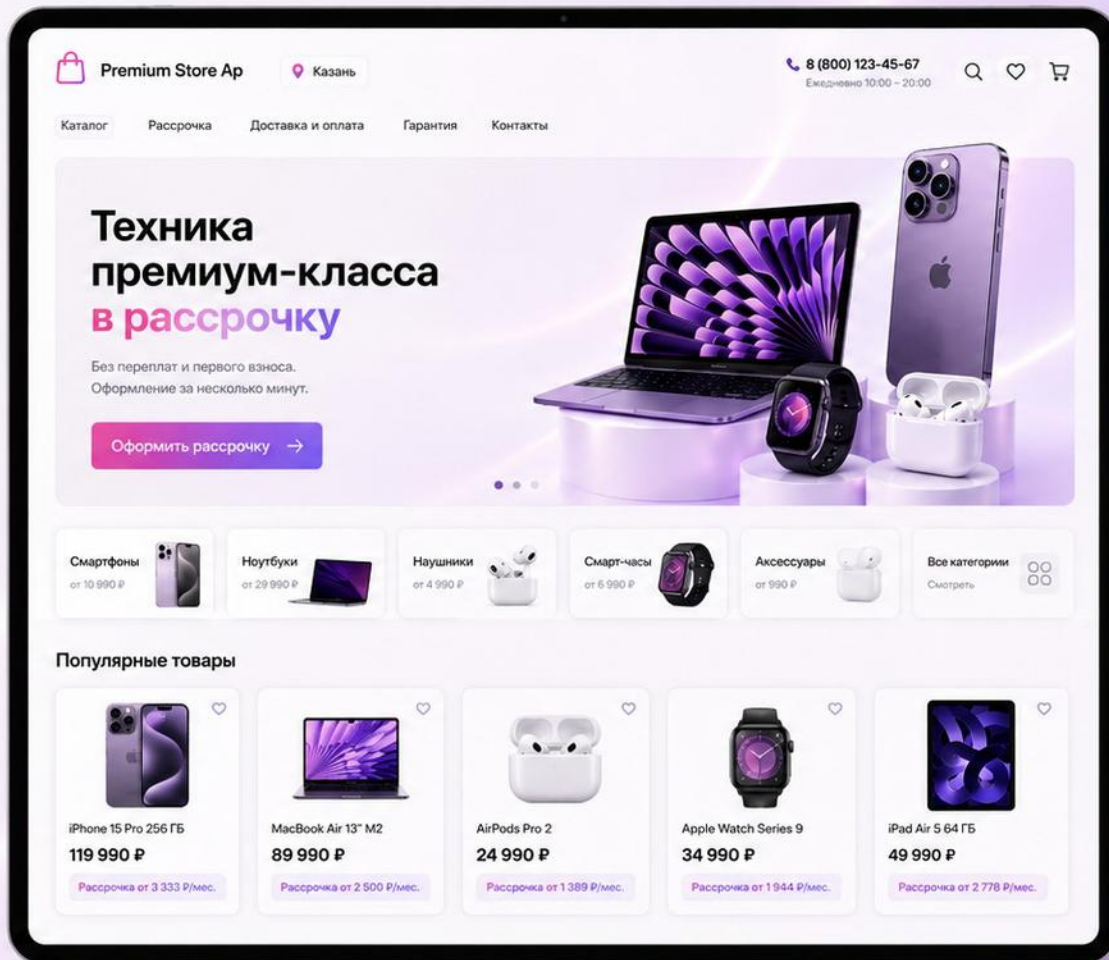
Premium Store Ap

Казань

8 (800) 123-45-67
Ежедневно 10:00 – 20:00

Каталог Рассрочка Доставка и оплата Гарантия Контакты

Техника премиум-класса в рассрочку

Без переплат и первого взноса.
Оформление за несколько минут.

Оформить рассрочку →

Смартфоны
от 10 990 ₽

Ноутбуки
от 29 990 ₽

Наушники
от 4 990 ₽

Смарт-часы
от 6 990 ₽

Аксессуары
от 990 ₽

Все категории
Смотреть

Популярные товары

iPhone 15 Pro 256 ГБ
119 990 ₽
Рассрочка от 3 333 ₽/мес.

MacBook Air 13" M2
89 990 ₽
Рассрочка от 2 500 ₽/мес.

AirPods Pro 2
24 990 ₽
Рассрочка от 1 389 ₽/мес.

Apple Watch Series 9
34 990 ₽
Рассрочка от 1 944 ₽/мес.

iPad Air 5 64 ГБ
49 990 ₽
Рассрочка от 2 778 ₽/мес.